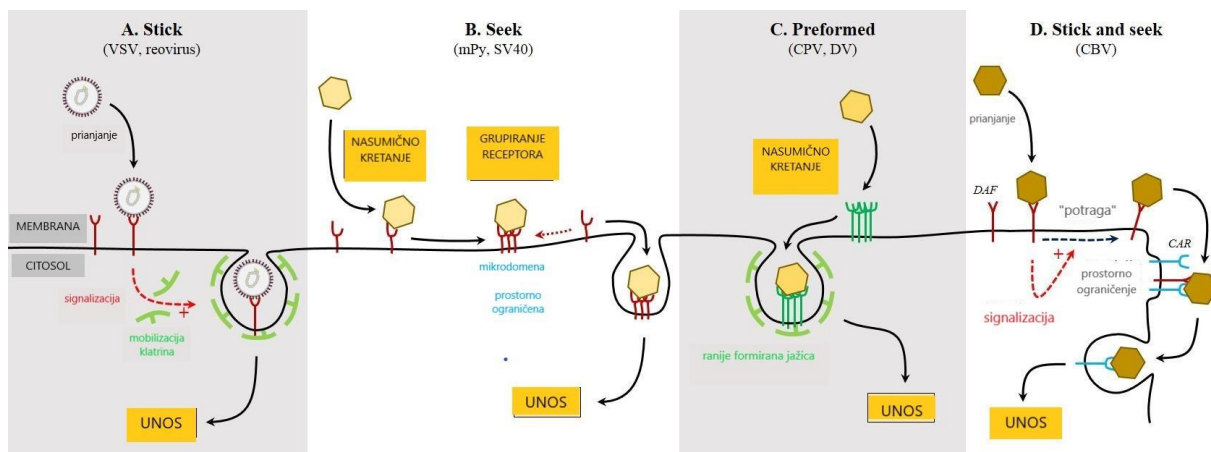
A. Stick
(VSV, reovirus)

prianjanje

MEMBRANA

CITOSOL

signalizacija

+

mobilizacija klatrina

UNOS

B. Seek
(mPy, SV40)

NASUMIČNO KRETANJE

GRUPIRANJE RECEPTORA

mikrodomena

prostorno ograničena

UNOS

C. Preformed
(CPV, DV)

NASUMIČNO KRETANJE

ranije formirana jažica

UNOS

D. Stick and seek
(CBV)

prianjanje

DAF

"potraga"

CAR

+

prostorno ograničenje

signalizacija

UNOS